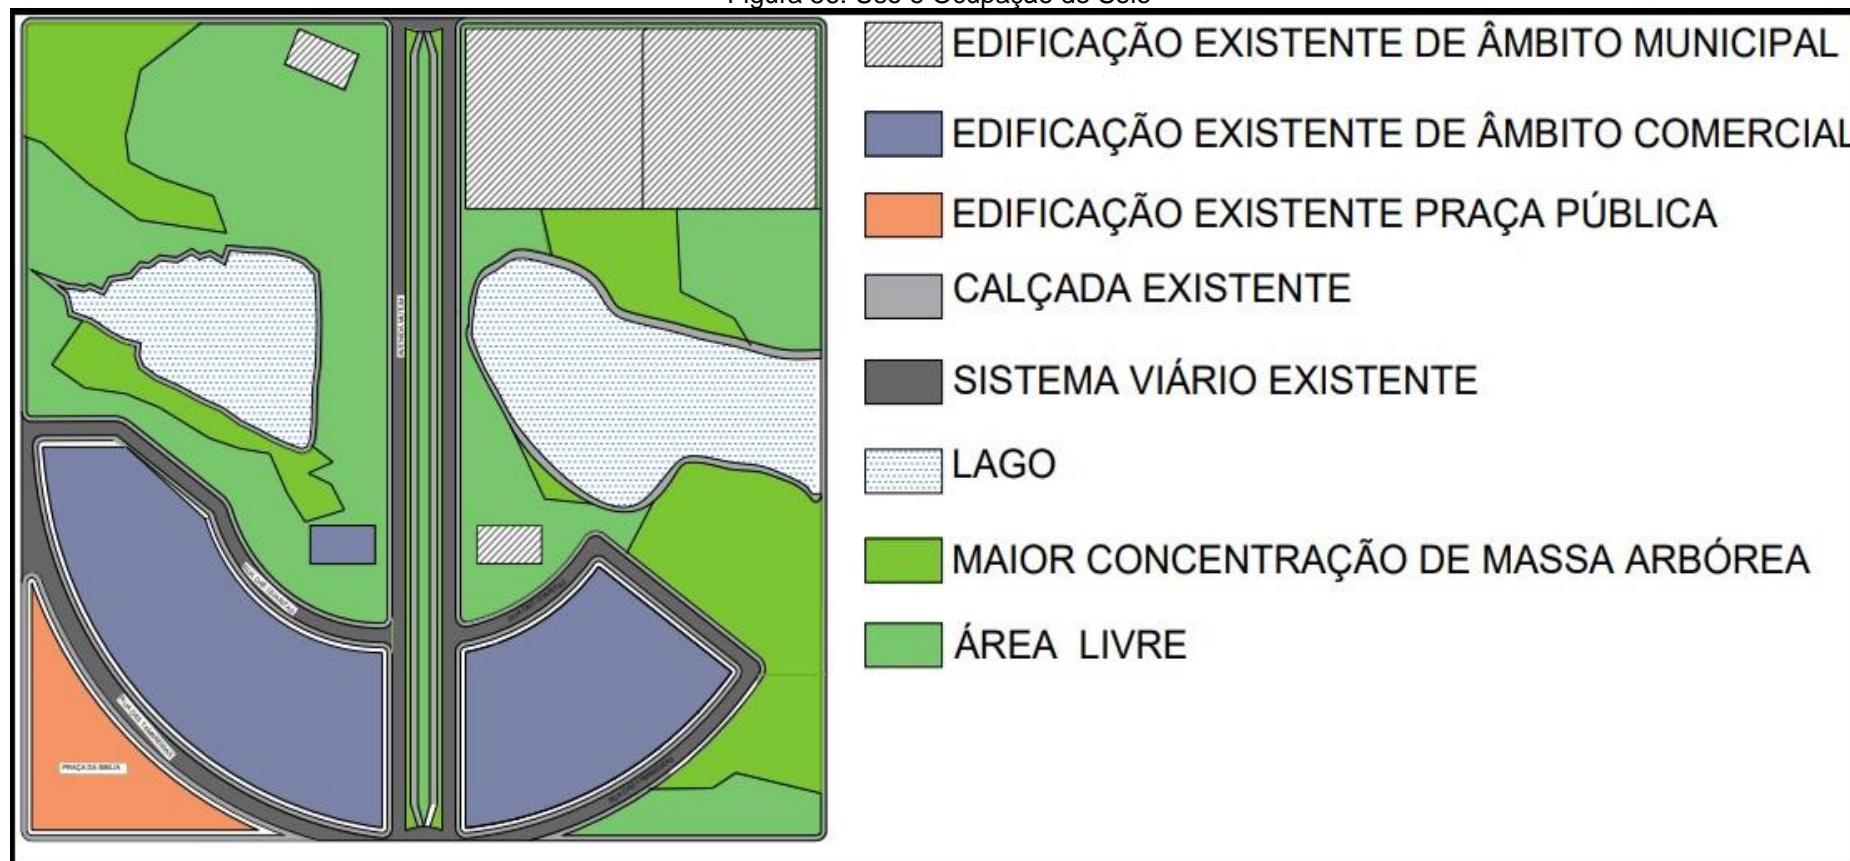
Figura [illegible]: Uso e Ocupação do Solo

EDIFICAÇÃO EXISTENTE DE ÂMBITO MUNICIPAL

EDIFICAÇÃO EXISTENTE DE ÂMBITO COMERCIAL

EDIFICAÇÃO EXISTENTE PRAÇA PÚBLICA

CALÇADA EXISTENTE

SISTEMA VIÁRIO EXISTENTE

LAGO

MAIOR CONCENTRAÇÃO DE MASSA ARBÓREA

ÁREA LIVRE

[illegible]

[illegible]

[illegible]

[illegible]

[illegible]

PRAÇA DA BÍBLIA